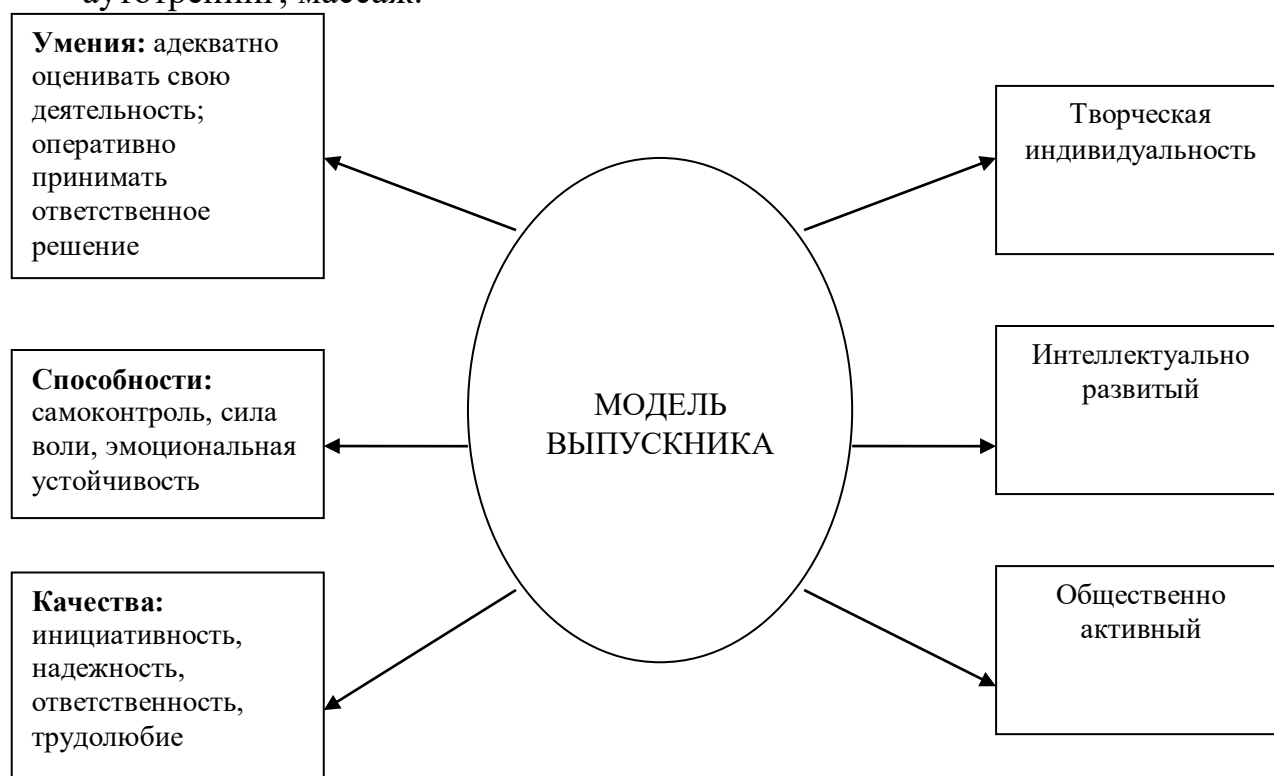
аутотренинг, массаж.

**Умения:** адекватно оценивать свою деятельность; оперативно принимать ответственное решение

**Способности:** самоконтроль, сила воли, эмоциональная устойчивость

**Качества:** инициативность, надежность, ответственность, трудолюбие

МОДЕЛЬ ВЫПУСКНИКА

Творческая индивидуальность

Интеллектуально развитый

Общественно активный